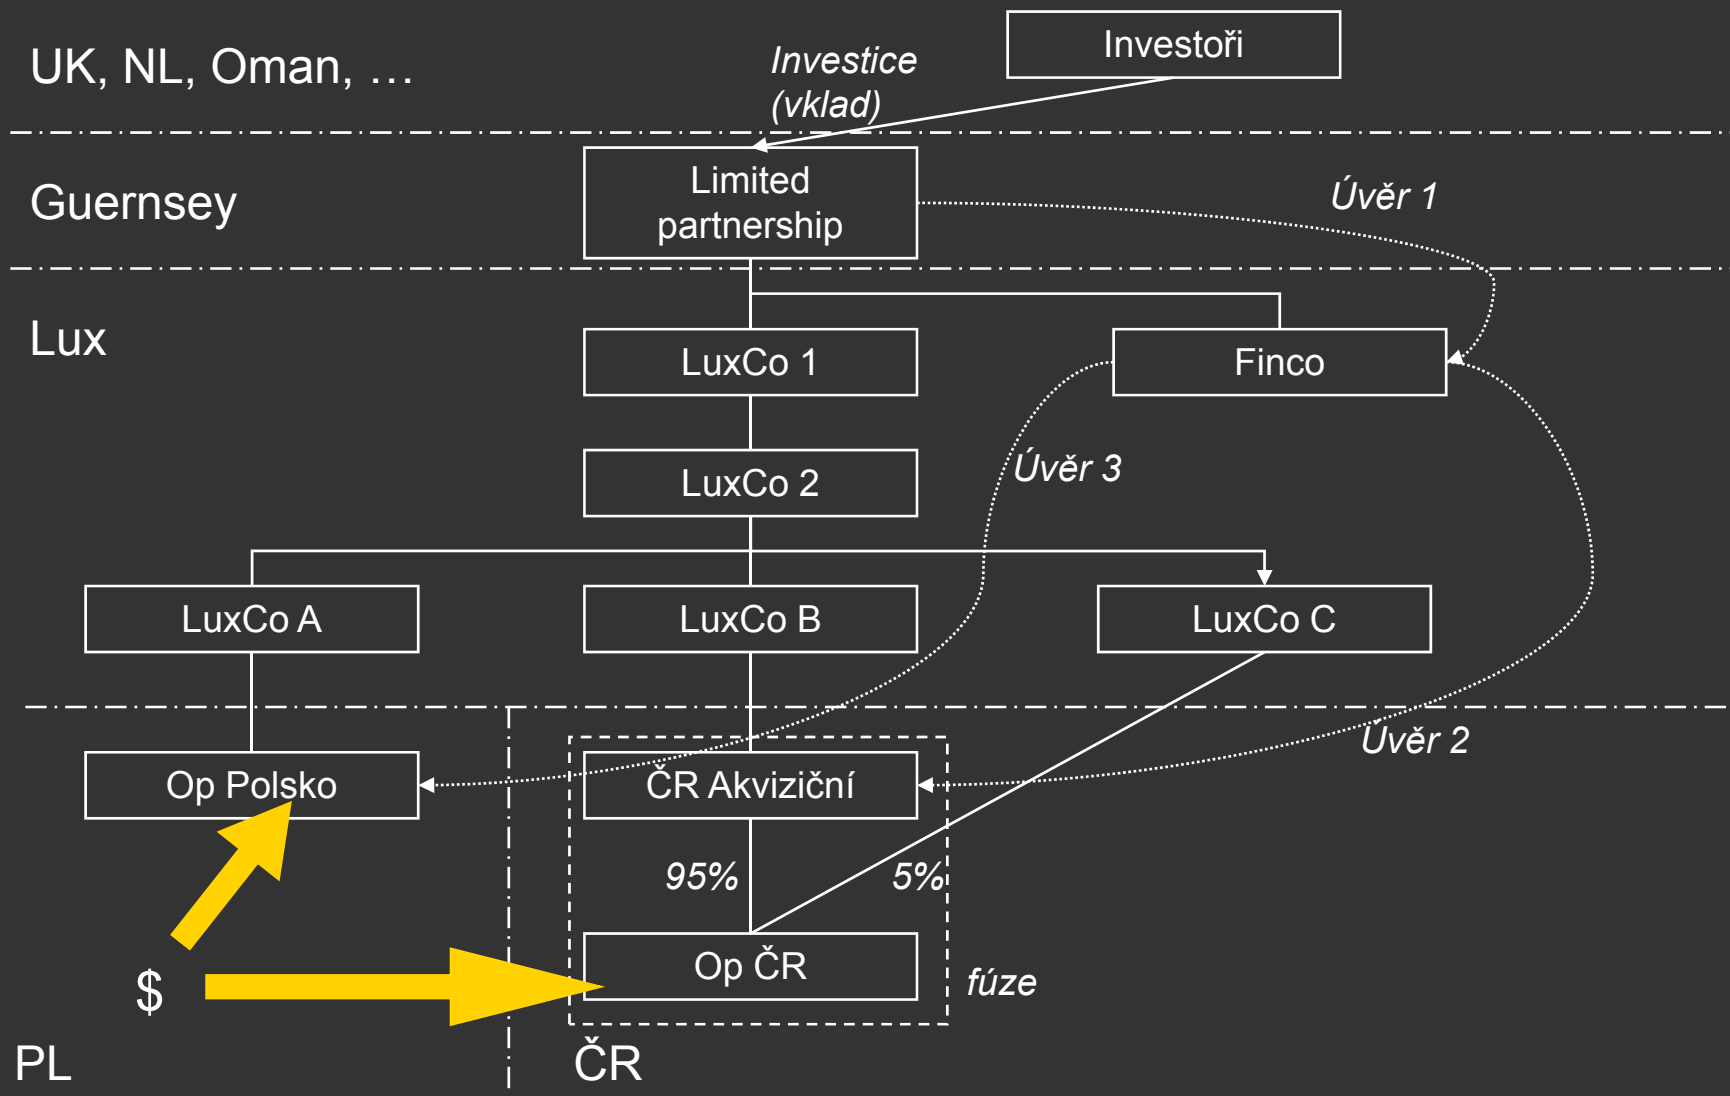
UK, NL, Oman, …

Investice (vklad)

Investoři

Guernsey

Limited partnership

Úvěr 1

Lux

LuxCo 1

Finco

LuxCo 2

Úvěr 3

LuxCo A

LuxCo B

LuxCo C

Úvěr 2

Op Polsko

ČR Akviziční

95%

5%

Op ČR

fúze

$

PL

ČR